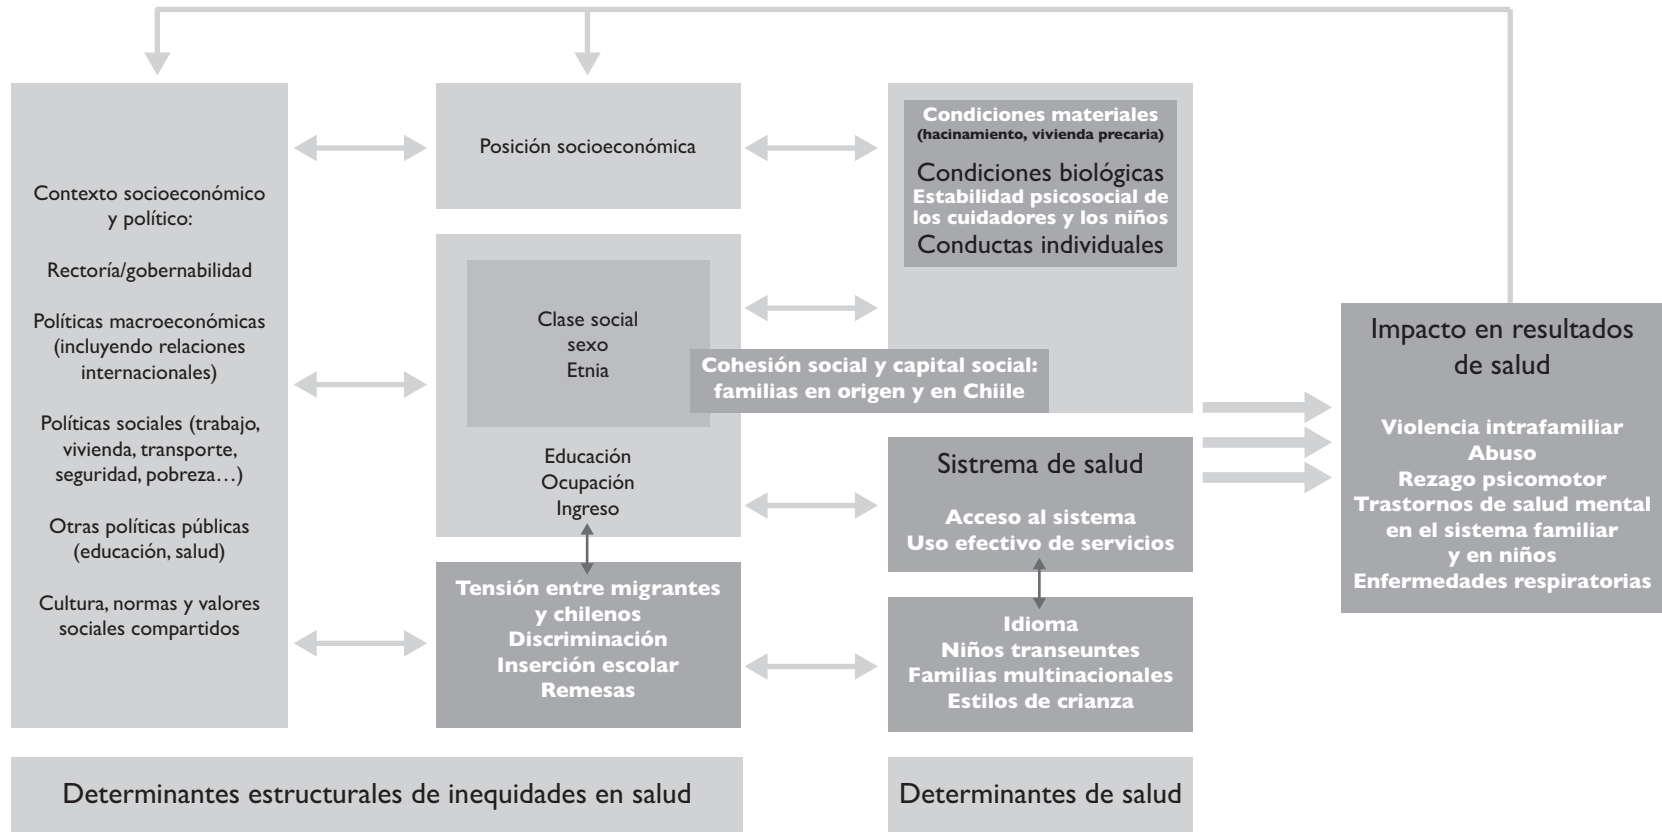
Contexto socioeconómico y político:

Rectoría/gobernabilidad

Políticas macroeconómicas (incluyendo relaciones internacionales)

Políticas sociales (trabajo, vivienda, transporte, seguridad, pobreza…)

Otras políticas públicas (educación, salud)

Cultura, normas y valores sociales compartidos

Posición socioeconómica

Clase social
sexo
Etnia

Educación
Ocupación
Ingreso

Tensión entre migrantes y chilenos
Discriminación
Inserción escolar
Remesas

Condiciones materiales
(hacinamiento, vivienda precaria)
Condiciones biológicas
Estabilidad psicosocial de los cuidadores y los niños
Conductas individuales

Cohesión social y capital social: familias en origen y en Chiile

Sistrema de salud

Acceso al sistema
Uso efectivo de servicios

Idioma
Niños transeuntes
Familias multinacionales
Estilos de crianza

Impacto en resultados de salud

Violencia intrafamiliar
Abuso
Rezago psicomotor
Trastornos de salud mental en el sistema familiar y en niños
Enfermedades respiratorias

Determinantes estructurales de inequidades en salud

Determinantes de salud